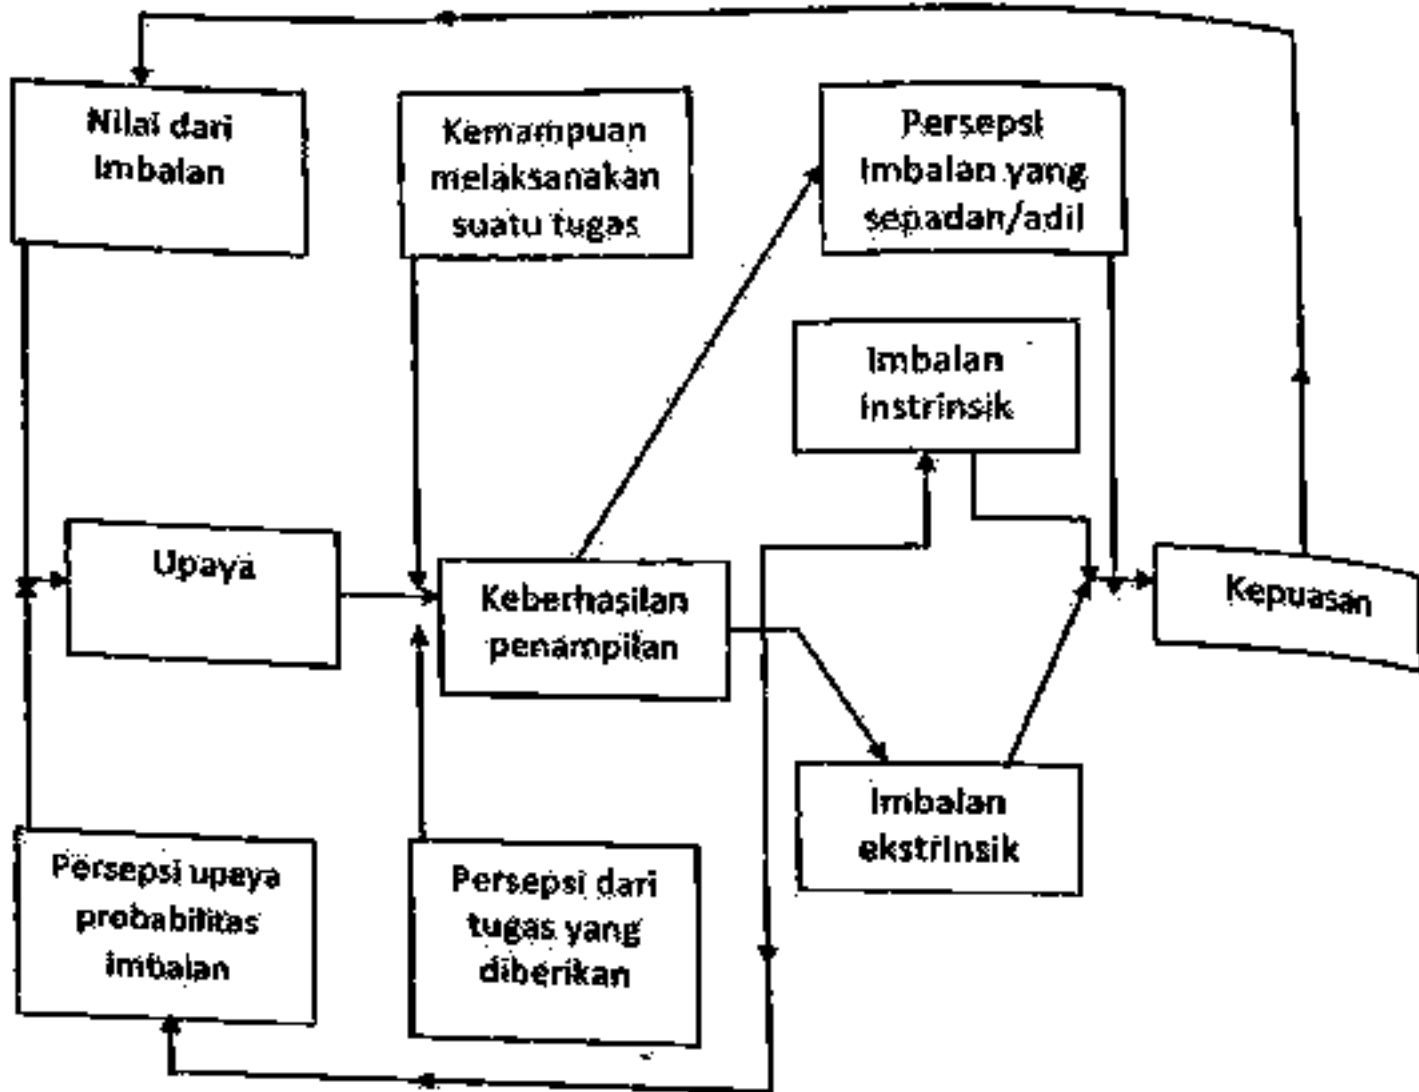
Nilai dari Imbalan

Kemampuan melaksanakan suatu tugas

Persepsi imbalan yang sepadan/adil

Imbalan instrinsik

Upaya

Keberhasilan penampilan

Kepuasan

Imbalan ekstrinsik

Persepsi upaya probabilitas imbalan

Persepsi dari tugas yang diberikan